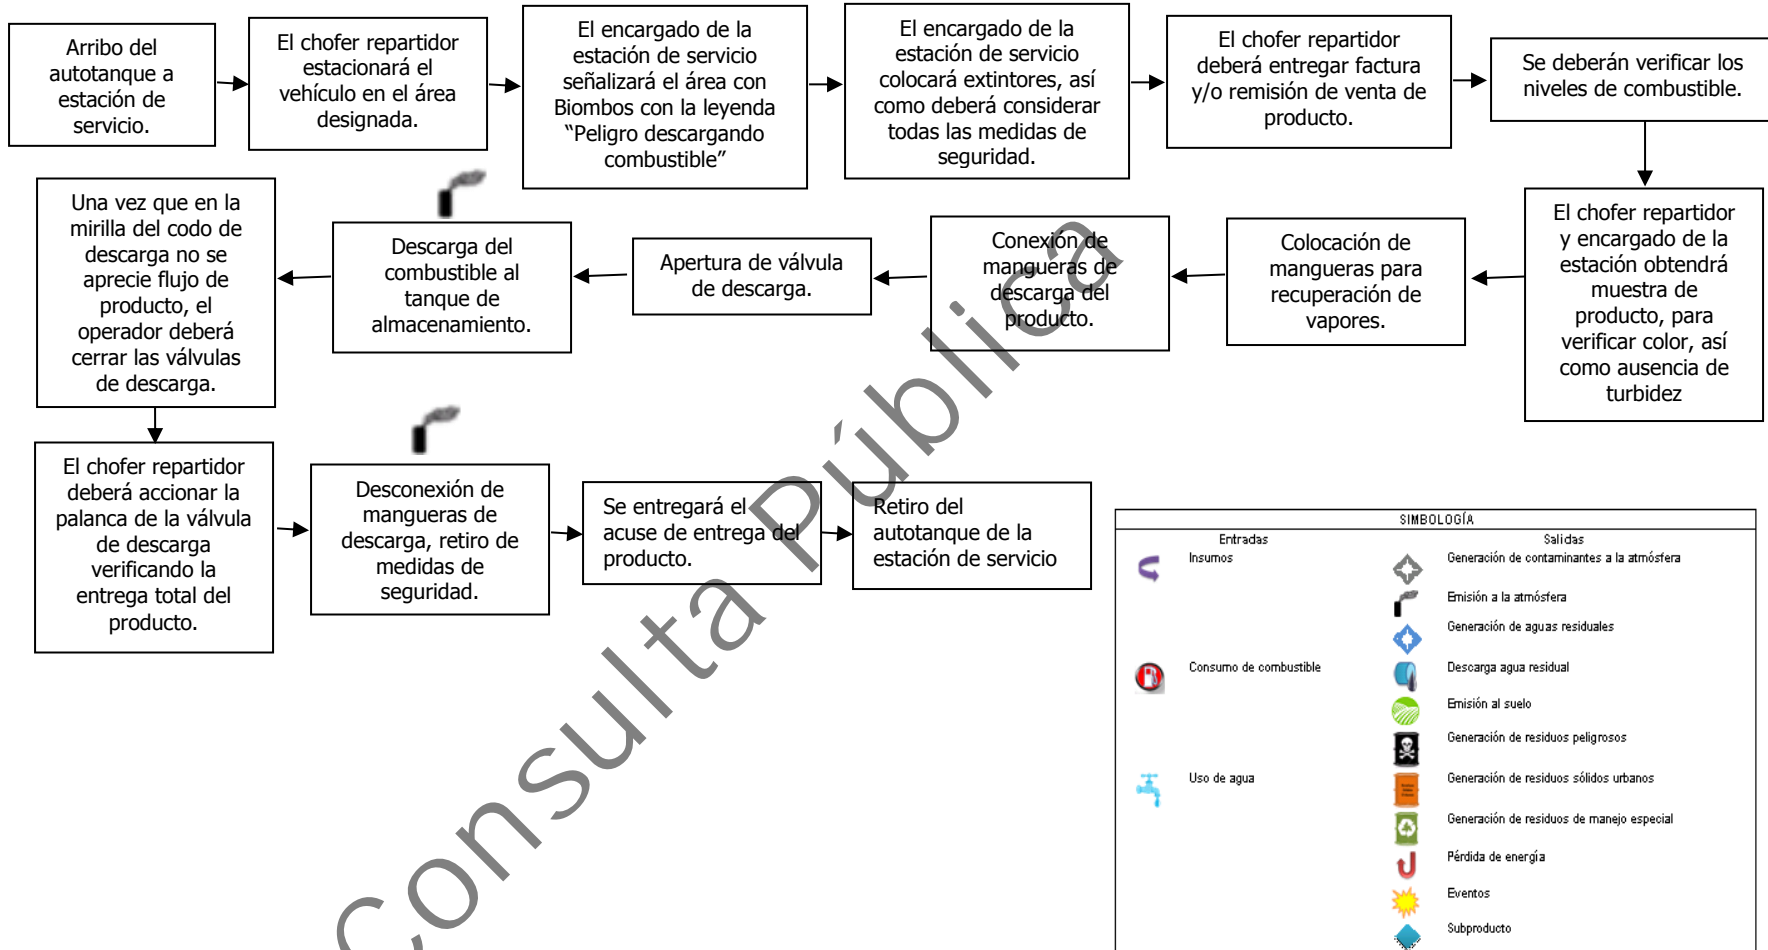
Arribo del autotanque a estación de servicio.

El chofer repartidor estacionará el vehículo en el área designada.

El encargado de la estación de servicio señalizará el área con Biombos con la leyenda "Peligro descargando combustible"

El encargado de la estación de servicio colocará extintores, así como deberá considerar todas las medidas de seguridad.

El chofer repartidor deberá entregar factura y/o remisión de venta de producto.

Se deberán verificar los niveles de combustible.

El chofer repartidor y encargado de la estación obtendrá muestra de producto, para verificar color, así como ausencia de turbidez

Colocación de mangueras para recuperación de vapores.

Conexión de mangueras de descarga del producto.

Apertura de válvula de descarga.

Descarga del combustible al tanque de almacenamiento.

Una vez que en la mirilla del codo de descarga no se aprecie flujo de producto, el operador deberá cerrar las válvulas de descarga.

El chofer repartidor deberá accionar la palanca de la válvula de descarga verificando la entrega total del producto.

Desconexión de mangueras de descarga, retiro de medidas de seguridad.

Se entregará el acuse de entrega del producto.

Retiro del autotanque de la estación de servicio

Consulta Pública

SIMBOLOGÍA

Entradas

Insumos

Consumo de combustible

Uso de agua

Salidas

Generación de contaminantes a la atmósfera

Emisión a la atmósfera

Generación de aguas residuales

Descarga agua residual

Emisión al suelo

Generación de residuos peligrosos

Generación de residuos sólidos urbanos

Generación de residuos de manejo especial

Pérdida de energía

Eventos

Subproducto